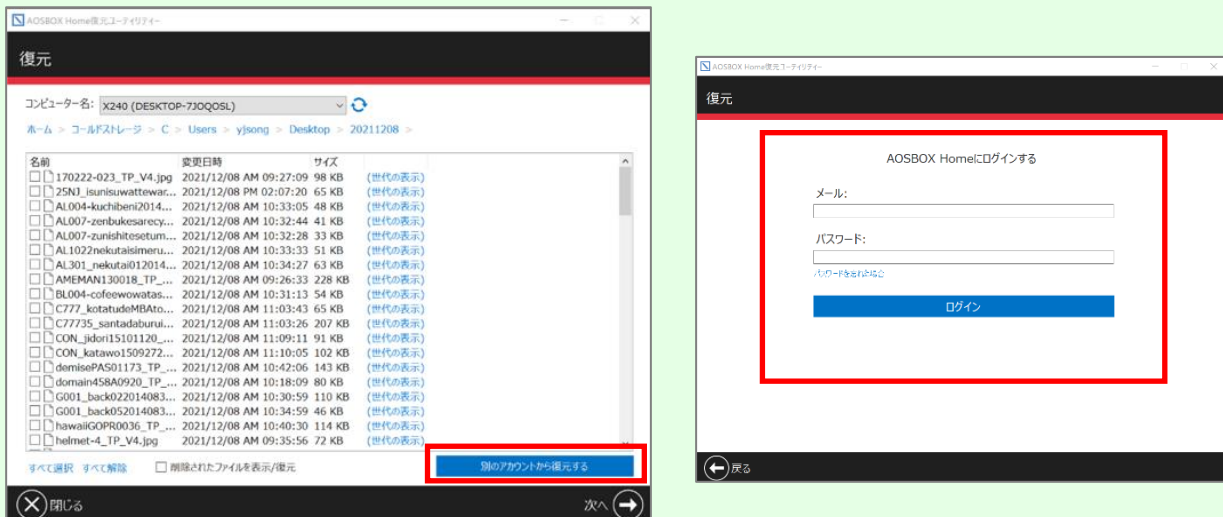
AOSBOX Home復元ユーティリティー

復元

コンピューター名: X240 (DESKTOP-7JOQOSL)

ホーム > コールドストレージ > C > Users > yjsong > Desktop > 20211208 >

| 名前 | 変更日時 | サイズ | |
|---|---|---|---|
| 170222-023_TP_V4.jpg | 2021/12/08 AM 09:27:09 | 98 KB | (世代の表示) |
| 25NJ_isunisuwattewar... | 2021/12/08 PM 02:07:20 | 65 KB | (世代の表示) |
| AL004-kuchibeni2014... | 2021/12/08 AM 10:33:05 | 48 KB | (世代の表示) |
| AL007-zenbukesarecy... | 2021/12/08 AM 10:32:44 | 41 KB | (世代の表示) |
| AL007-zunishitesetum... | 2021/12/08 AM 10:32:28 | 33 KB | (世代の表示) |
| AL1022nekutaisimeru... | 2021/12/08 AM 10:33:33 | 51 KB | (世代の表示) |
| AL301_nekutai012014... | 2021/12/08 AM 10:34:27 | 63 KB | (世代の表示) |
| AMEMAN130018_TP_... | 2021/12/08 AM 09:26:33 | 228 KB | (世代の表示) |
| BL004-cofeewowatas... | 2021/12/08 AM 10:31:13 | 54 KB | (世代の表示) |
| C777_kotatudeMBAto... | 2021/12/08 AM 11:03:43 | 65 KB | (世代の表示) |
| C77735_santadaburui... | 2021/12/08 AM 11:03:26 | 207 KB | (世代の表示) |
| CON_jidori15101120_... | 2021/12/08 AM 11:09:11 | 91 KB | (世代の表示) |
| CON_katawo1509272... | 2021/12/08 AM 11:10:05 | 102 KB | (世代の表示) |
| demisePAS01173_TP_... | 2021/12/08 AM 10:42:06 | 143 KB | (世代の表示) |
| domain458A0920_TP_... | 2021/12/08 AM 10:18:09 | 80 KB | (世代の表示) |
| G001_back022014083... | 2021/12/08 AM 10:30:59 | 110 KB | (世代の表示) |
| G001_back052014083... | 2021/12/08 AM 10:34:59 | 46 KB | (世代の表示) |
| hawaiiGOPR0036_TP_... | 2021/12/08 AM 10:40:30 | 114 KB | (世代の表示) |
| helmet-4_TP_V4.jpg | 2021/12/08 AM 09:35:56 | 72 KB | (世代の表示) |

すべて選択 すべて解除 削除されたファイルを表示/復元

別のアカウントから復元する

閉じる

次へ

AOSBOX Home復元ユーティリティー

復元

AOSBOX Homeにログインする

メール:

パスワード:

パスワードを忘れた場合

ログイン

戻る